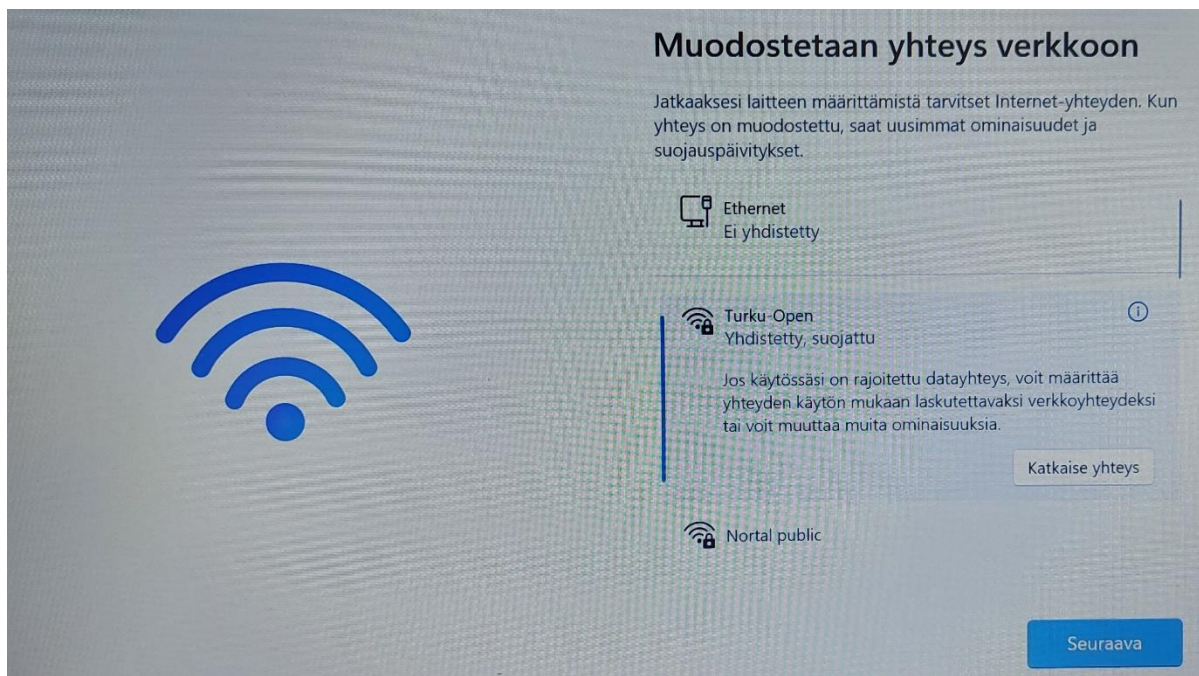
Muodostetaan yhteys verkkoon

Jatkaaksesi laitteen määrittämistä tarvitset Internet-yhteyden. Kun yhteys on muodostettu, saat uusimmat ominaisuudet ja suojauspäivitykset.

Ethernet
Ei yhdistetty

Turku-Open
Yhdistetty, suojattu

Jos käytössäsi on rajoitettu datayhteys, voit määrittää yhteyden käytön mukaan laskutettavaksi verkkoyhteydeksi tai voit muuttaa muita ominaisuuksia.

Katkaise yhteys

Nortal public

Seuraava